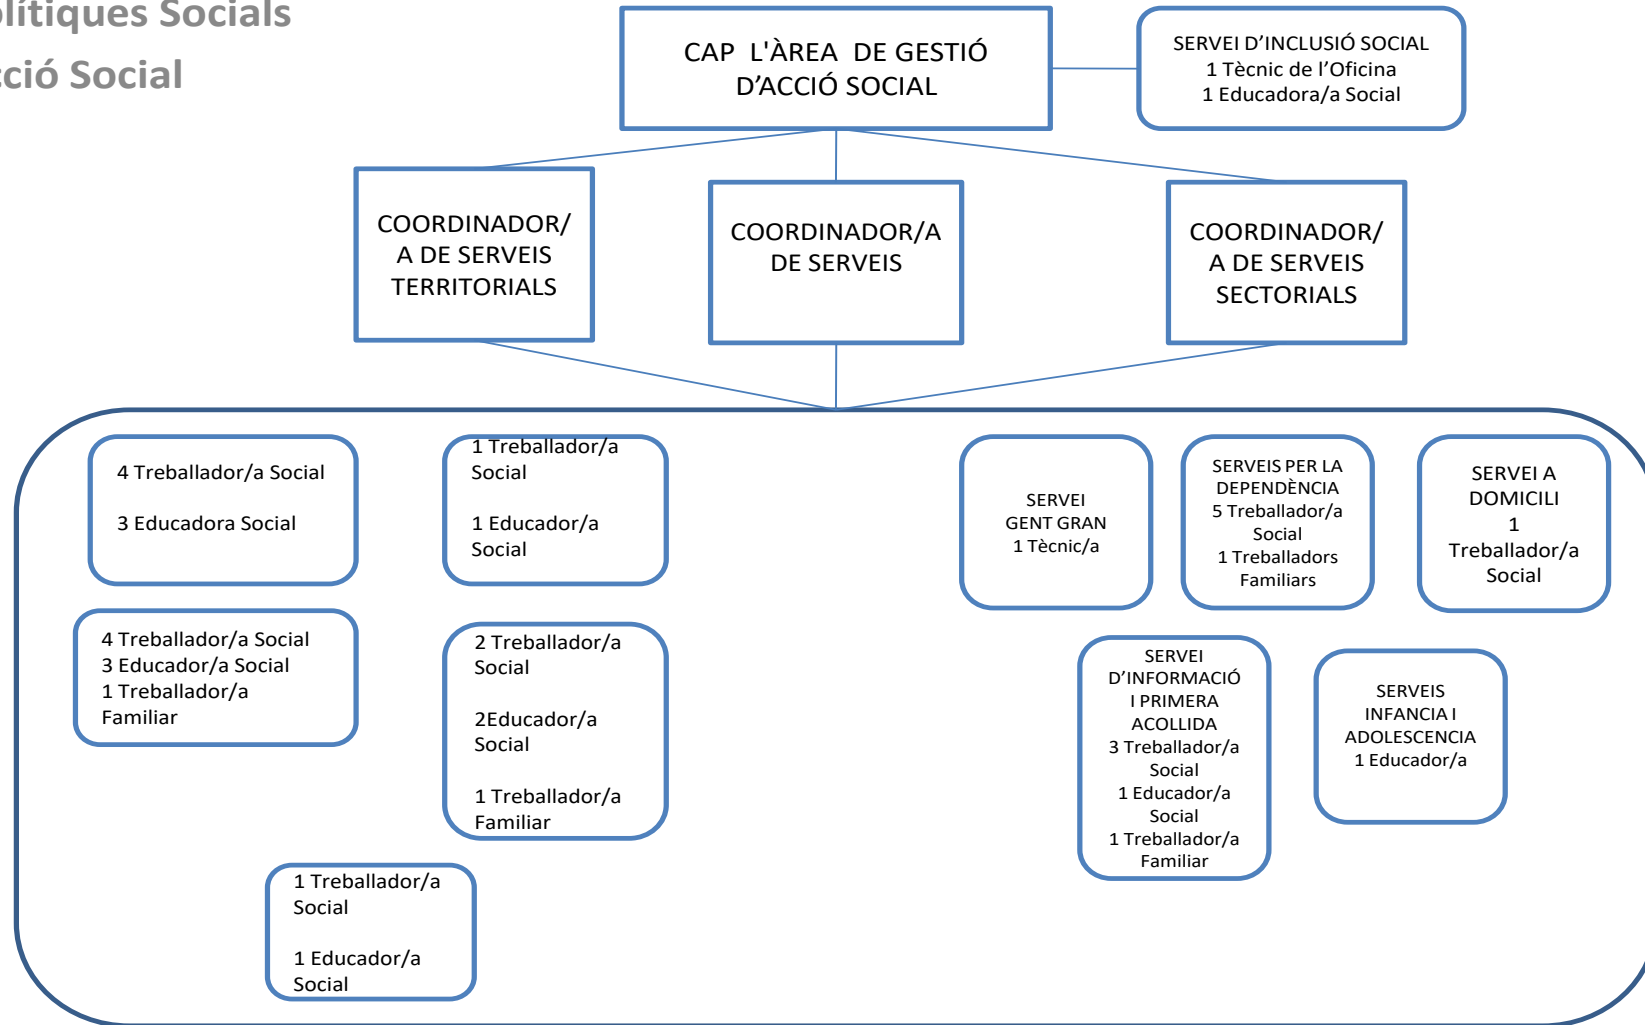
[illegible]lítiques Socials
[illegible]ció Social

CAP L'ÀREA DE GESTIÓ D'ACCIÓ SOCIAL

SERVEI D'INCLUSIÓ SOCIAL
1 Tècnic de l'Oficina
1 Educadora/a Social

COORDINADOR/A DE SERVEIS TERRITORIALS

COORDINADOR/A DE SERVEIS

COORDINADOR/A DE SERVEIS SECTORIALS

4 Treballador/a Social

3 Educadora Social

1 Treballador/a Social

1 Educador/a Social

4 Treballador/a Social
3 Educador/a Social
1 Treballador/a Familiar

2 Treballador/a Social

2Educador/a Social

1 Treballador/a Familiar

1 Treballador/a Social

1 Educador/a Social

SERVEI GENT GRAN
1 Tècnic/a

SERVEIS PER LA DEPENDÈNCIA
5 Treballador/a Social
1 Treballadors Familiars

SERVEI A DOMICILI
1
Treballador/a Social

SERVEI D'INFORMACIÓ I PRIMERA ACOLLIDA
3 Treballador/a Social
1 Educador/a Social
1 Treballador/a Familiar

SERVEIS INFANCIA I ADOLESCENCIA
1 Educador/a